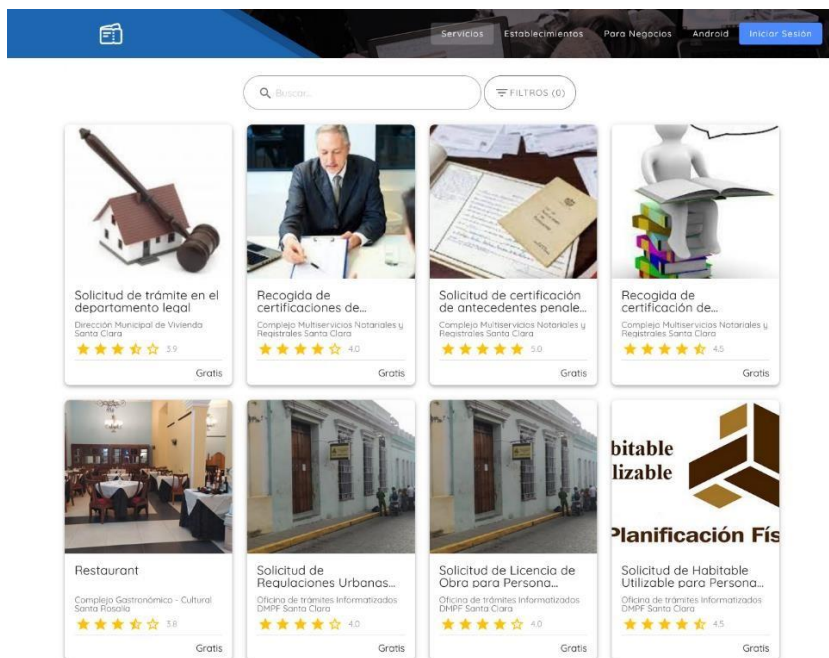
Servicios Establecimientos Para Negocios Android Iniciar Sesión

Buscar...

FILTROS (0)

Solicitud de trámite en el departamento legal
Dirección Municipal de Vivienda Santa Clara
3.9
Gratis

Recogida de certificaciones de...
Complejo Multiservicios Notariales y Registrales Santa Clara
4.0
Gratis

Solicitud de certificación de antecedentes penale...
Complejo Multiservicios Notariales y Registrales Santa Clara
5.0
Gratis

Recogida de certificación de...
Complejo Multiservicios Notariales y Registrales Santa Clara
4.5
Gratis

Restaurant
Complejo Gastronómico - Cultural Santa Rosalía
3.8
Gratis

Solicitud de Regulaciones Urbanos...
Oficina de trámites Informatizados DMPF Santa Clara
4.0
Gratis

Solicitud de Licencia de Obra para Persona...
Oficina de trámites Informatizados DMPF Santa Clara
4.0
Gratis

bitable
lizable
Planificación Fís

Solicitud de Habitable Utilizable para Persona...
Oficina de trámites Informatizados DMPF Santa Clara
4.5
Gratis